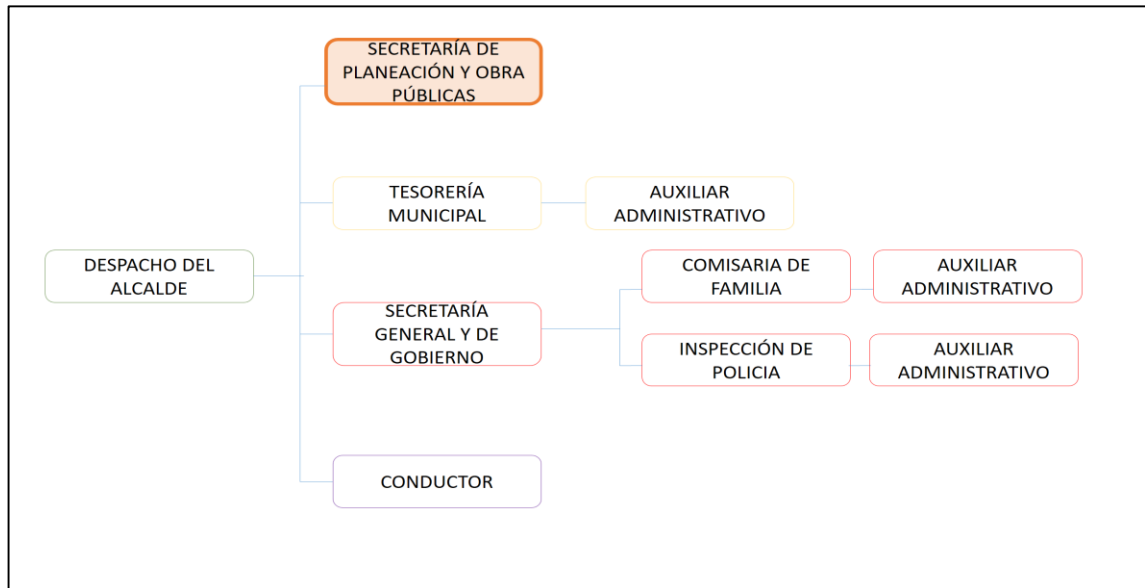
DESPACHO DEL ALCALDE

SECRETARÍA DE PLANEACIÓN Y OBRA PÚBLICAS

TESORERÍA MUNICIPAL

AUXILIAR ADMINISTRATIVO

SECRETARÍA GENERAL Y DE GOBIERNO

COMISARIA DE FAMILIA

AUXILIAR ADMINISTRATIVO

INSPECCIÓN DE POLICIA

AUXILIAR ADMINISTRATIVO

CONDUCTOR